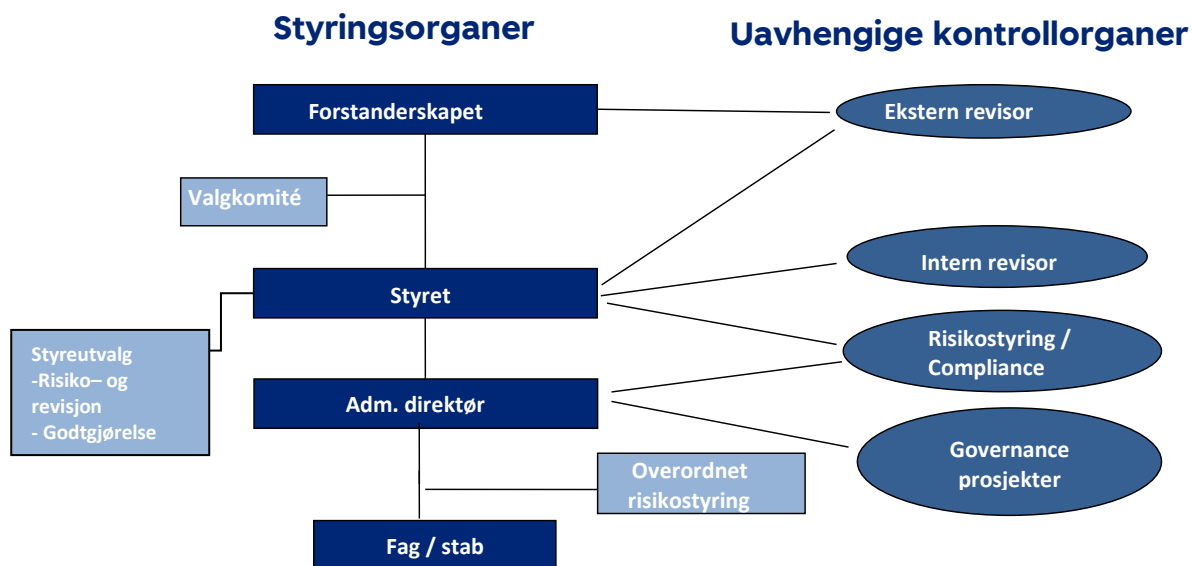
Styringsorganer

Uavhengige kontrollorganer

Forstanderskapet

Ekstern revisor

Valgkomité

Intern revisor

Styret

Styreutvalg
-Risiko– og revisjon
- Godtgjørelse

Risikostyring / Compliance

Adm. direktør

Governance prosjekter

Overordnet risikostyring

Fag / stab